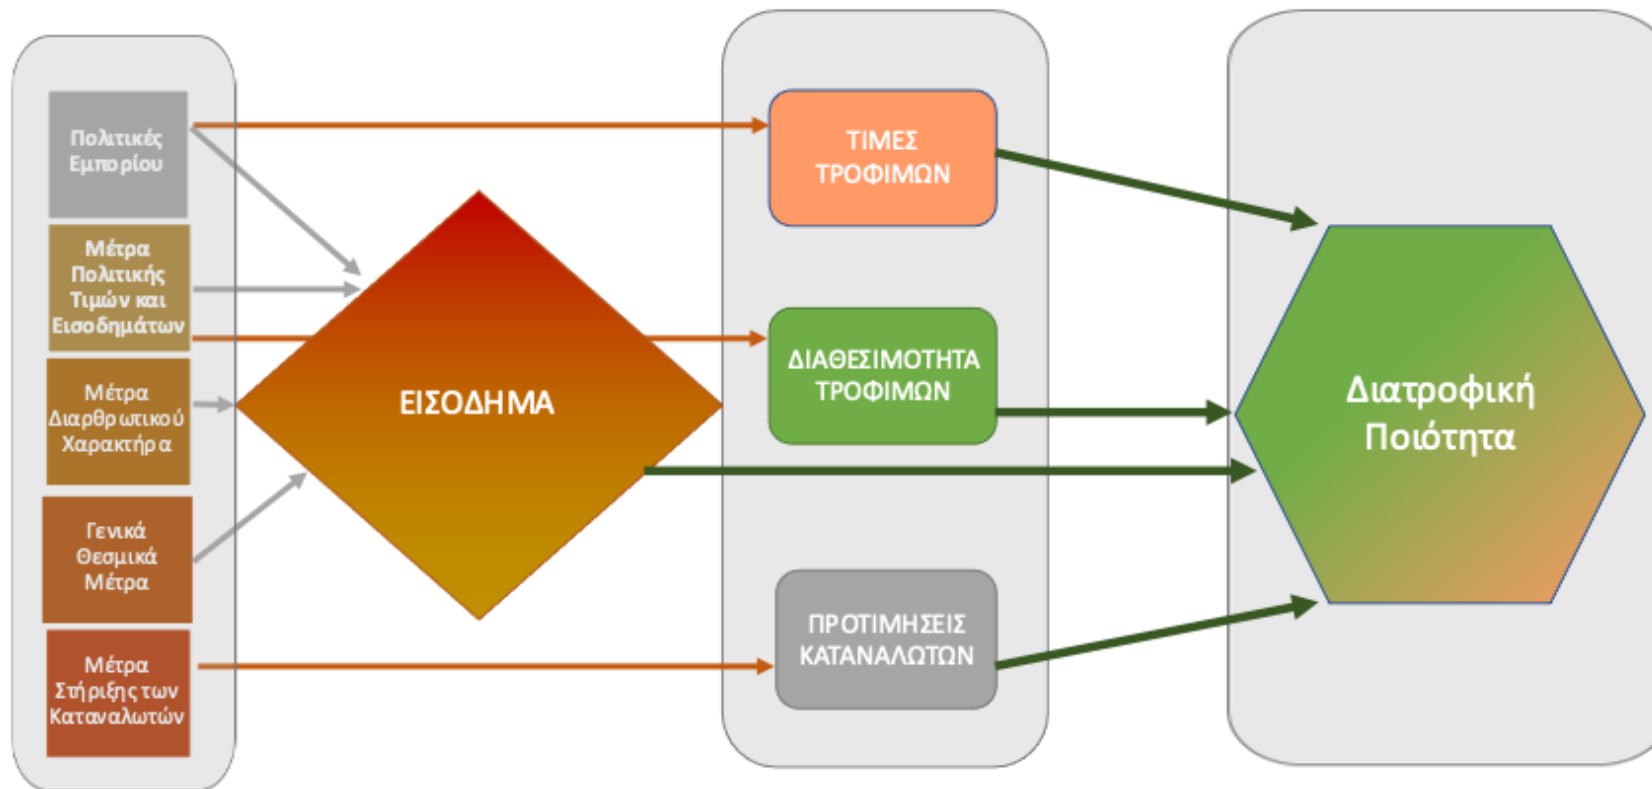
Πολιτικές Εμπορίου

Μέτρα Πολιτικής Τιμών και Εισοδημάτων

Μέτρα Διαρθρωτικού Χαρακτήρα

Γενικά Θεσμικά Μέτρα

Μέτρα Στήριξης των Καταναλωτών

ΕΙΣΟΔΗΜΑ

ΤΙΜΕΣ ΤΡΟΦΙΜΩΝ

ΔΙΑΘΕΣΙΜΟΤΗΤΑ ΤΡΟΦΙΜΩΝ

ΠΡΟΤΙΜΗΣΕΙΣ ΚΑΤΑΝΑΛΩΤΩΝ

Διατροφική Ποιότητα